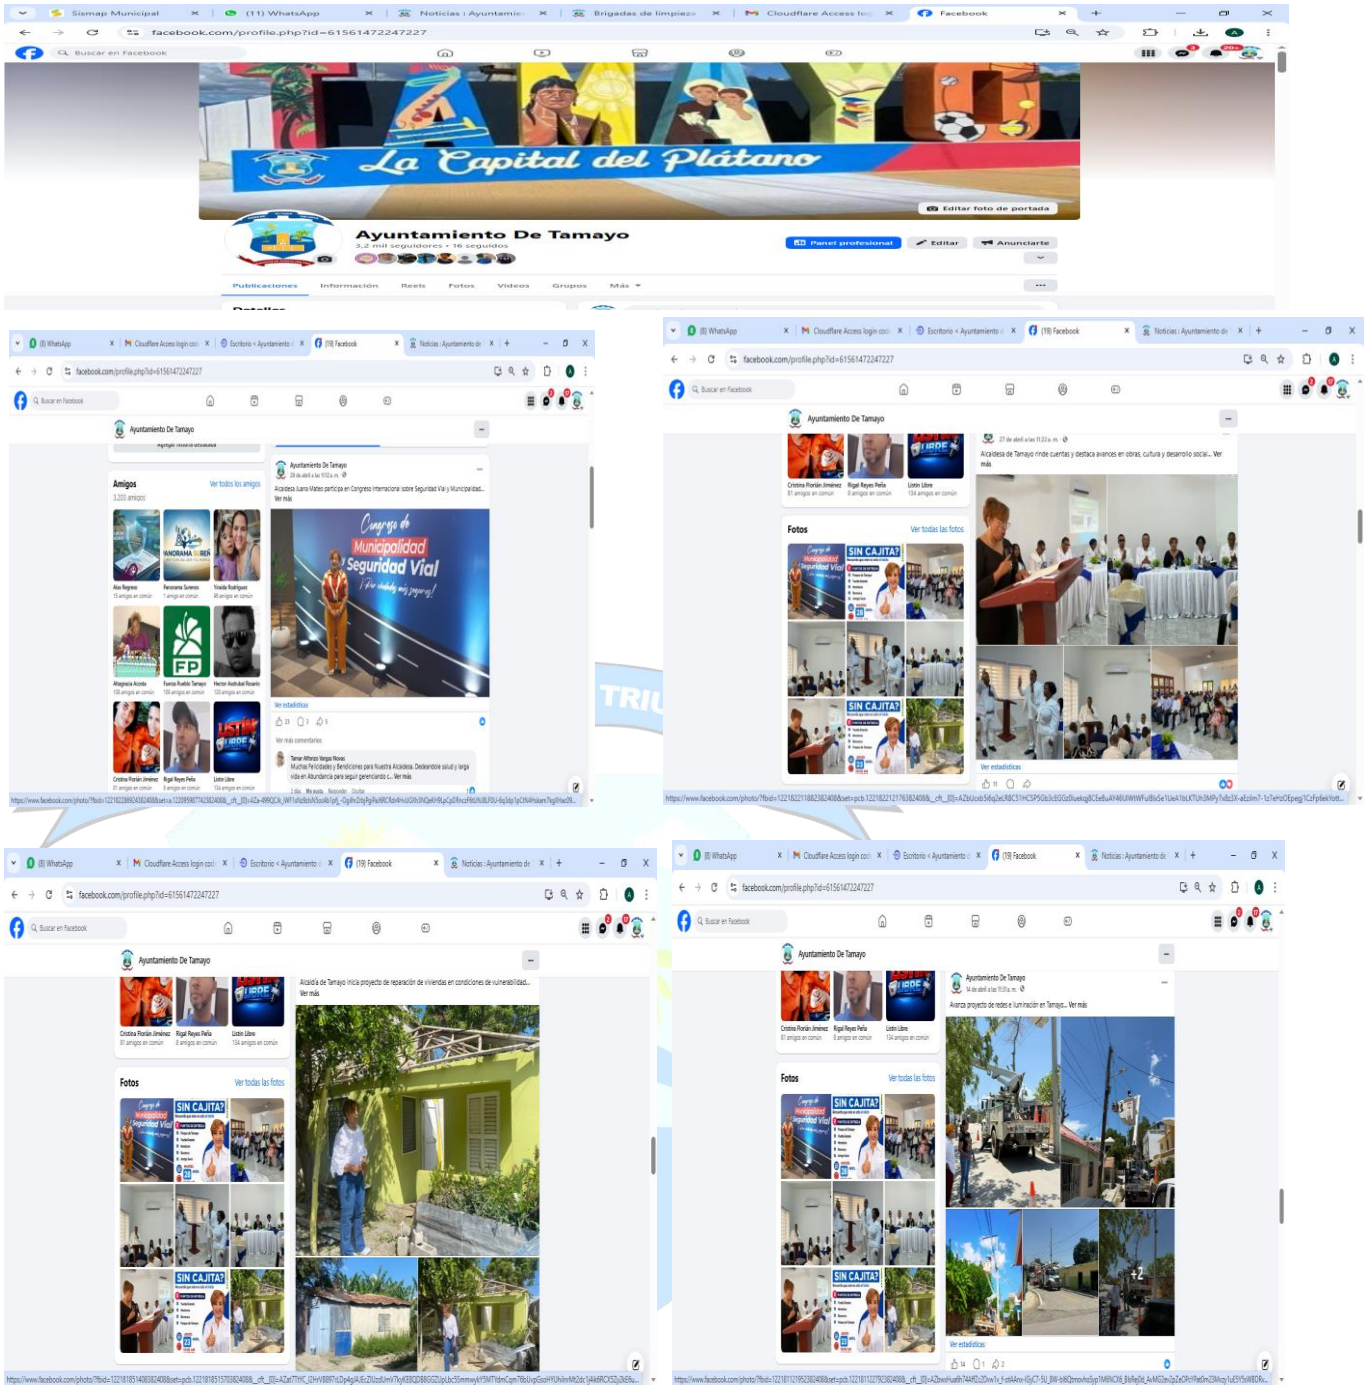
Sismap Municipal | (11) WhatsApp | Noticias : Ayuntamien | Brigadas de limpieza | Cloudflare Access log | Facebook

facebook.com/profile.php?id=61561472247227

Buscar en Facebook

La Capital del Plátano

Editar foto de portada

Ayuntamiento De Tamayo
3,2 mil seguidores • 16 seguidos

Panel profesional | Editar | Anunciarte

Publicaciones | Información | Reels | Fotos | Videos | Grupos | Más

(8) WhatsApp | Cloudflare Access login cod | Escritorio ‹ Ayuntamiento | (19) Facebook | Noticias : Ayuntamiento de

facebook.com/profile.php?id=61561472247227

Buscar en Facebook

Ayuntamiento De Tamayo

Amigos
Ver todos los amigos
3.203 amigos

Ayuntamiento De Tamayo
Alcaldesa Juana Mateo participa en Congreso Internacional sobre Seguridad Vial y Municipalidad... Ver más

Congreso de Municipalidad Seguridad Vial ¡Por ciudades más seguras!

Ver estadísticas

Ver más comentarios

Cristina Florián Jiménez | Rigal Reyes Peña | Listín Libre

Ayuntamiento De Tamayo
27 de abril a las 11:22 a. m.
Alcaldesa de Tamayo rinde cuentas y destaca avances en obras, cultura y desarrollo social... Ver más

Fotos
Ver todas las fotos

SIN CAJITA?

Ver estadísticas

Alcaldía de Tamayo inicia proyecto de reparación de viviendas en condiciones de vulnerabilidad... Ver más

Ayuntamiento De Tamayo
14 de abril a las 11:32 a. m.
Avanza proyecto de redes e iluminación en Tamayo... Ver más

+2

Ver estadísticas